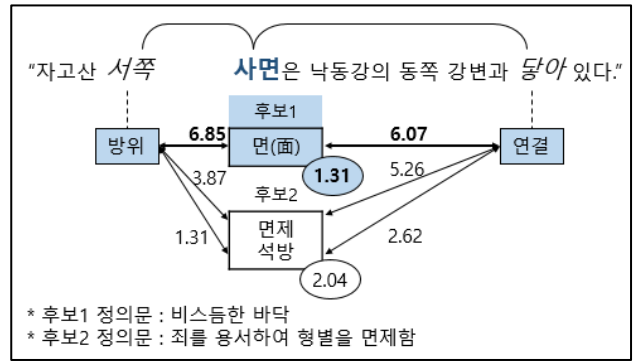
"자고산 서쪽 사면은 낙동강의 동쪽 강변과 닿아 있다."

방위

후보1

면(面)

연결

6.85

6.07

3.87

5.26

1.31

후보2

1.31

면제 석방

2.62

2.04

* 후보1 정의문 : 비스듬한 바닥
* 후보2 정의문 : 죄를 용서하여 형벌을 면제함